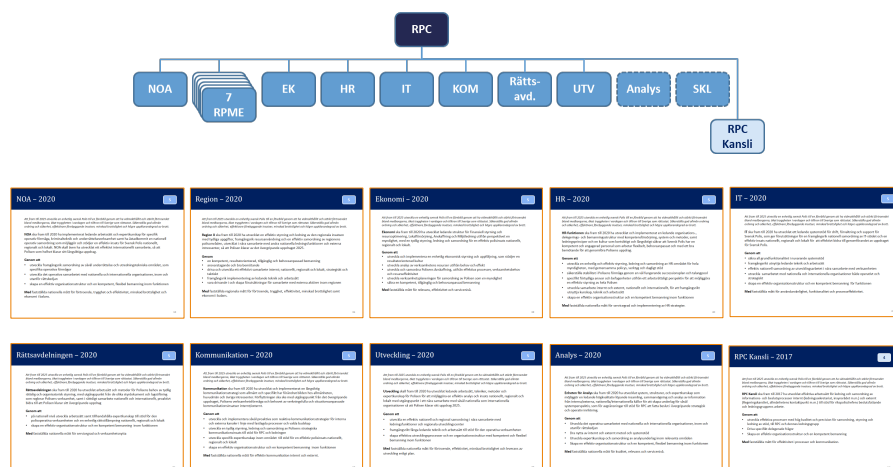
RPC

NOA

7 RPME

EK

HR

IT

KOM

Rätts-avd.

UTV

Analys

SKL

RPC Kansli

NOA – 2020

Region – 2020

Ekonomi – 2020

HR – 2020

IT – 2020

Rättsavdelningen – 2020

Kommunikation – 2020

Utveckling – 2020

Analys – 2020

RPC Kansli – 2017

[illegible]